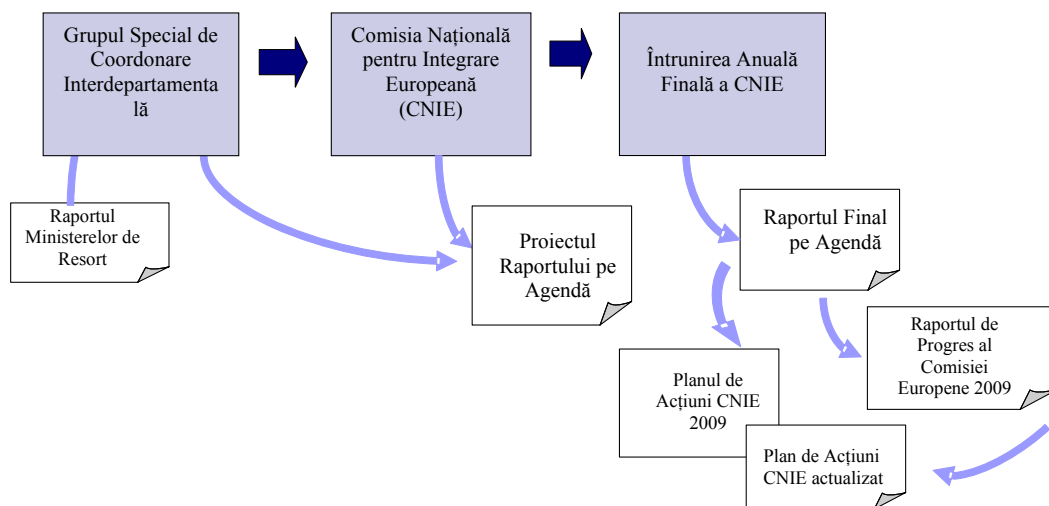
Grupul Special de Coordonare Interdepartamentală

Comisia Națională pentru Integrare Europeană (CNIE)

Întrunirea Anuală Finală a CNIE

Raportul Ministerelor de Resort

Proiectul Raportului pe Agendă

Raportul Final pe Agendă

Raportul de Progres al Comisiei Europene 2009

Planul de Acțiuni CNIE 2009

Plan de Acțiuni CNIE actualizat